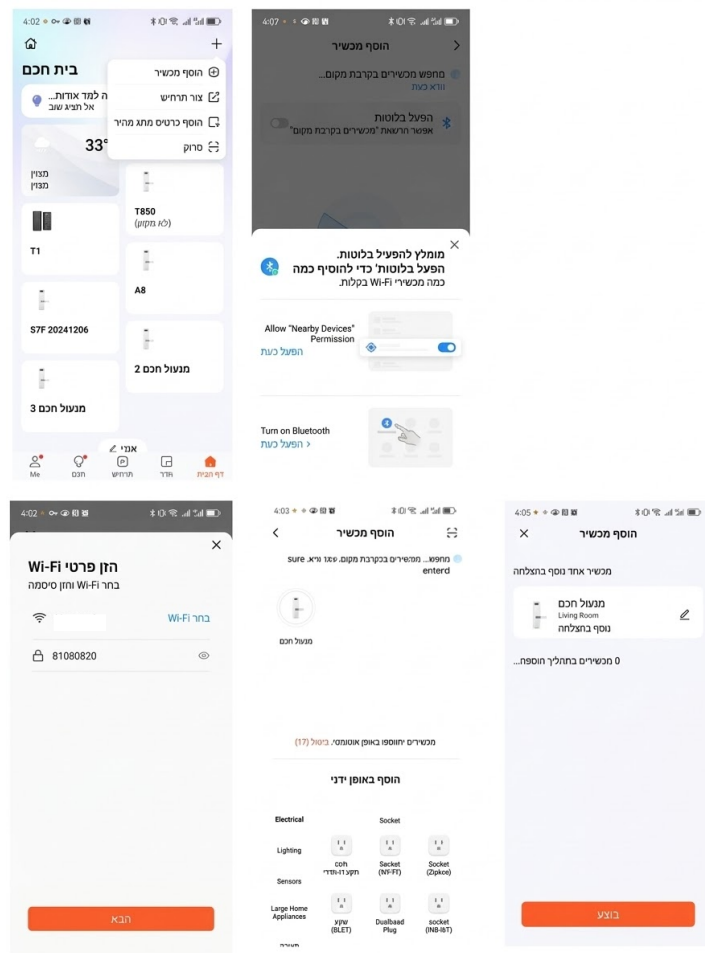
4:02

בית חכם

הוסף מכשיר
צור תרחיש
הוסף כרטיס מתג מהיר
סרוק

ה למד אודות...
אל תציג שוב

33°

מצוין
מצוין

T1

T850
(ללא מקום)

A8

S7F 20241206

מנעול חכם 2

מנעול חכם 3

אני

Me
חכם
תרחיש
חדר
דף הבית

4:07

הוסף מכשיר

מחפש מכשירים בקרבת מקום...
וודא כעת

הפעל בלוטות
אפשר הרשאת "מכשירים בקרבת מקום"

מומלץ להפעיל בלוטות.
הפעל בלוטות' כדי להוסיף כמה
כמה מכשירי Wi-Fi בקלות.

Allow "Nearby Devices" Permission
הפעל כעת

Turn on Bluetooth
הפעל כעת >

4:02

הזן פרטי Wi-Fi
בחר Wi-Fi והזן סיסמה

בחר Wi-Fi

81080820

הבא

4:03

הוסף מכשיר

מחפש... מהמכשירים בקרבת מקום. עשה ווידא. sure enterd

מנעול חכם

מכשירים יתווספו באופן אוטומטי. ביטול (17)

הוסף באופן ידני

Electrical
Lighting
Sensors
Large Home Appliances

Socket

coh
תקע-11-תדרי

Sacket
(NY-FT)

Socket
(Zipkce)

שקע
(BLET)

Dualbaad Plug

socket
(INB-IbT)

4:05

הוסף מכשיר

מכשיר אחד נוסף בהצלחה

מנעול חכם
Living Room
נוסף בהצלחה

0 מכשירים בתהליך הוספה...

בוצע